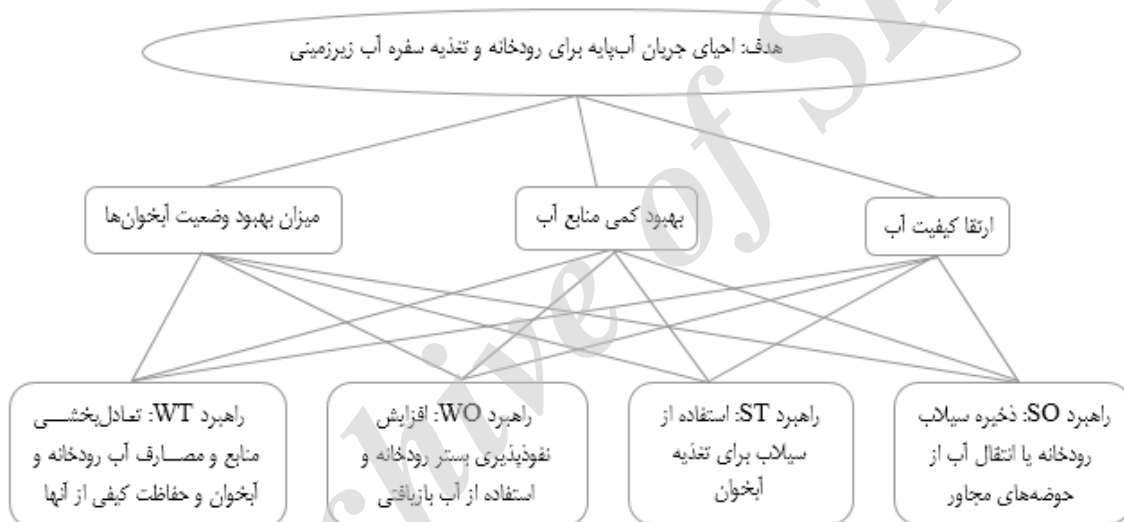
هدف: احیای جریان آب‌پایه برای رودخانه و تغذیه سفره آب زیرزمینی

میزان بهبود وضعیت آبخوان‌ها

بهبود کمی منابع آب

ارتقا کیفیت آب

راهبرد WT: تعادل‌بخشی منابع و مصارف آب رودخانه و آبخوان و حفاظت کیفی از آنها

راهبرد WO: افزایش نفوذپذیری بستر رودخانه و استفاده از آب بازیافتی

راهبرد ST: استفاده از سیلاب برای تغذیه آبخوان

راهبرد SO: ذخیره سیلاب رودخانه یا انتقال آب از حوضه‌های مجاور